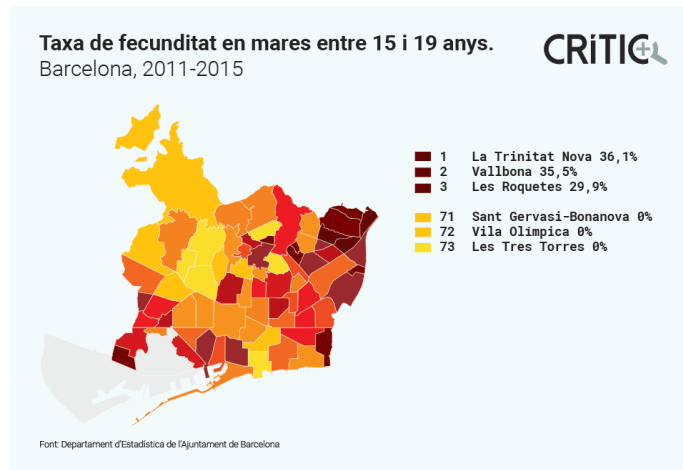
Taxa de fecunditat en mares entre 15 i 19 anys.
Barcelona, 2011-2015

CRITIC

1 La Trinitat Nova 36,1%
2 Vallbona 35,5%
3 Les Roquetes 29,9%

71 Sant Gervasi-Bonanova 0%
72 Vila Olímpica 0%
73 Les Tres Torres 0%

Font: Departament d'Estadística de l'Ajuntament de Barcelona